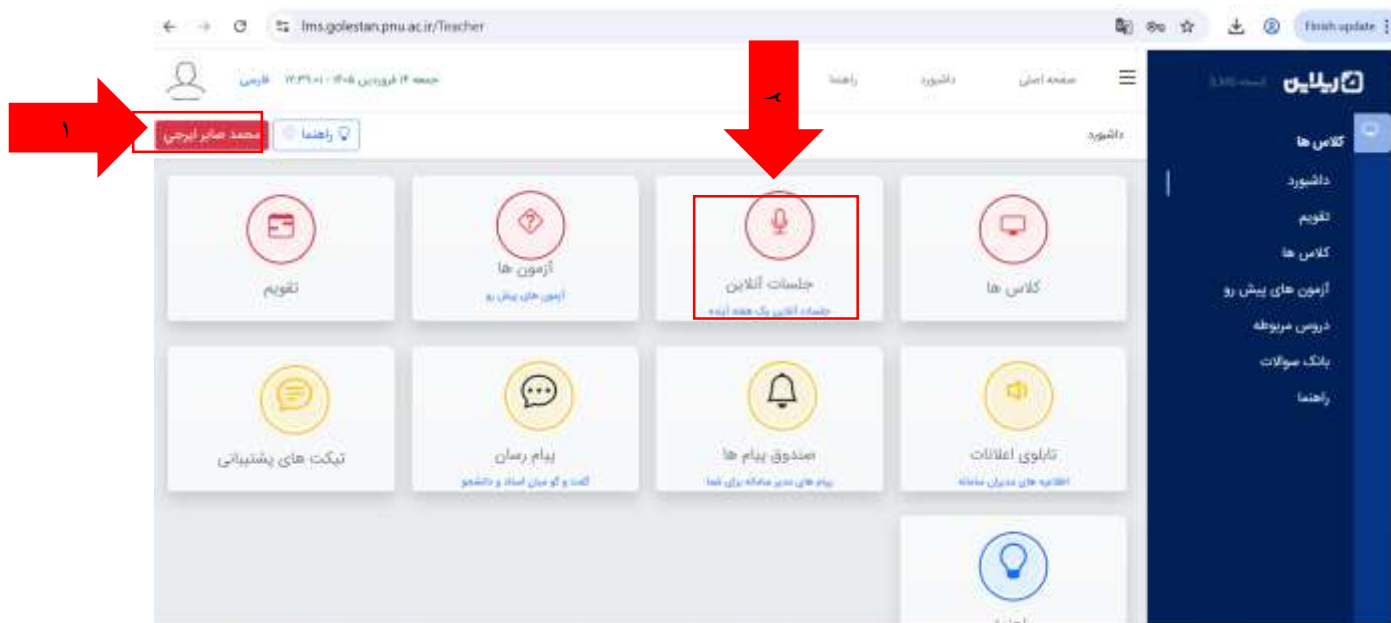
lms.golestan.pnu.ac.ir/Teacher

Finish update

ریلاین نسخه 3.85

کلاس ها
داشبورد
تقویم
کلاس ها
آزمون های پیش رو
دروس مربوطه
بانک سوالات
راهنما

صفحه اصلی داشبورد راهنما

جمعه ۱۴ فروردین ۱۴۰۵ - ۱۲:۳۹:۰۱ فارسی

۱
محمد صابر ایرجی
راهنما

۲

داشبورد

کلاس ها

جلسات آنلاین
جلسات آنلاین یک هفته آینده

آزمون ها
آزمون های پیش رو

تقویم

تابلوی اعلانات
اطلاعیه های مدیران سامانه

صندوق پیام ها
پیام های مدیر سامانه برای شما

پیام رسان
گفت و گو میان استاد و دانشجو

تیکت های پشتیبانی

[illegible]